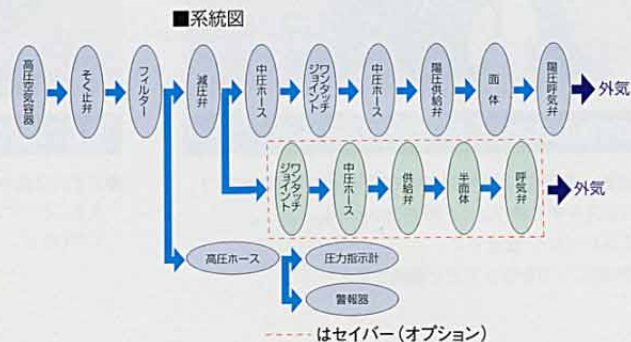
■系統図

高圧空気容器
そく止弁
フィルター
減圧弁
中圧ホース
ワンタッチジョイント
中圧ホース
陽圧供給弁
面体
陽圧呼気弁
外気

ワンタッチジョイント
中圧ホース
供給弁
半面体
呼気弁
外気

高圧ホース
圧力指示計
警報器

はセイバー（オプション）